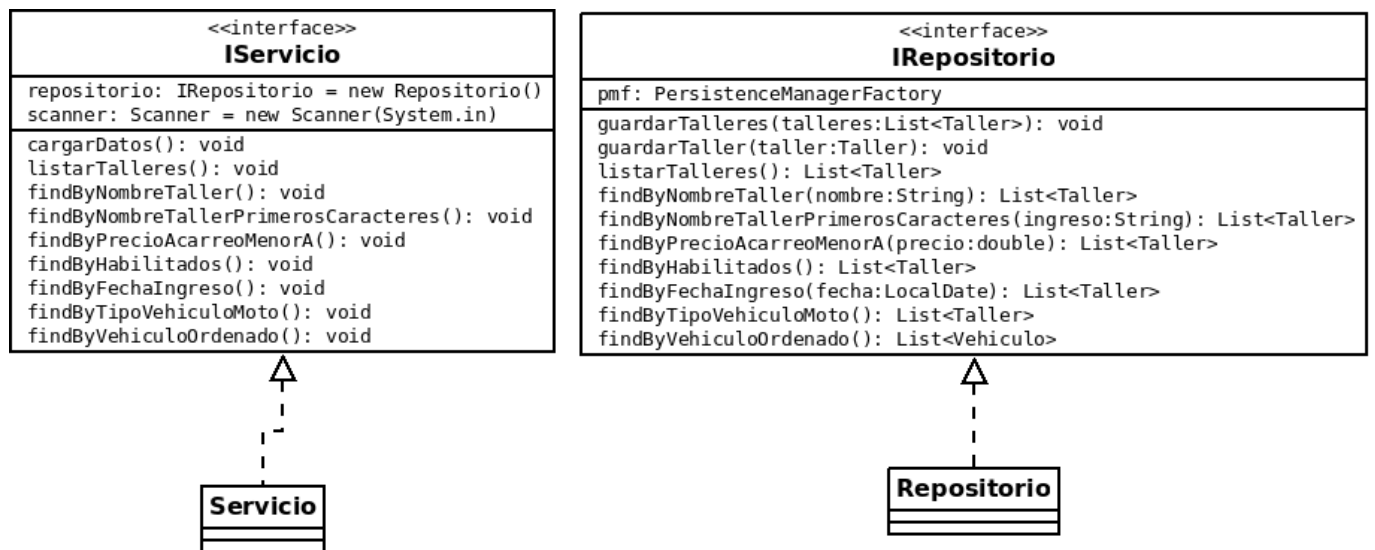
<<interface>>
IServicio

repositorio: IRepositorio = new Repositorio()
scanner: Scanner = new Scanner(System.in)

cargarDatos(): void
listarTalleres(): void
findByNombreTaller(): void
findByNombreTallerPrimerosCaracteres(): void
findByPrecioAcarreoMenorA(): void
findByHabilitados(): void
findByFechaIngreso(): void
findByTipoVehiculoMoto(): void
findByVehiculoOrdenado(): void

Servicio

<<interface>>
IRepositorio

pmf: PersistenceManagerFactory

guardarTalleres(talleres:List<Taller>): void
guardarTaller(taller:Taller): void
listarTalleres(): List<Taller>
findByNombreTaller(nombre:String): List<Taller>
findByNombreTallerPrimerosCaracteres(ingreso:String): List<Taller>
findByPrecioAcarreoMenorA(precio:double): List<Taller>
findByHabilitados(): List<Taller>
findByFechaIngreso(fecha:LocalDate): List<Taller>
findByTipoVehiculoMoto(): List<Taller>
findByVehiculoOrdenado(): List<Vehiculo>

Repositorio